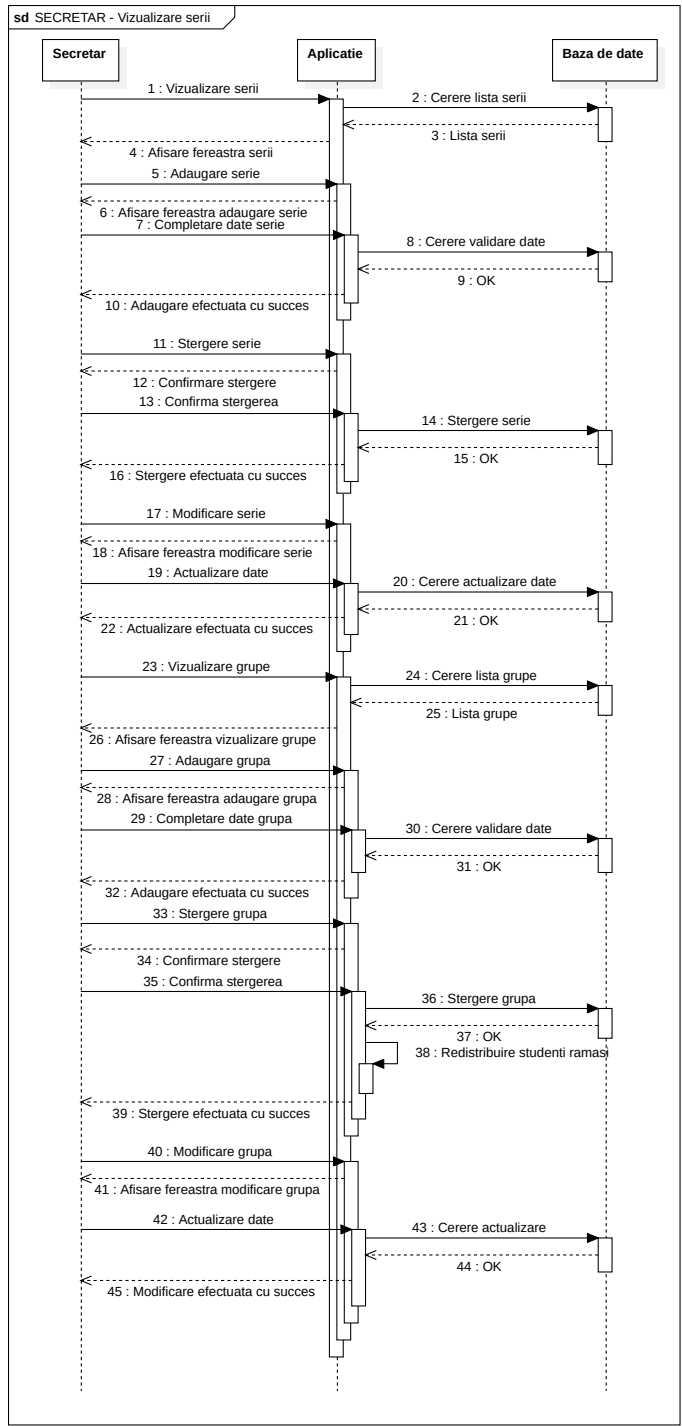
sd SECRETAR - Vizualizare serii

Secretar

Aplicatie

Baza de date

1 : Vizualizare serii

2 : Cerere lista serii

3 : Lista serii

4 : Afisare fereastra serii

5 : Adaugare serie

6 : Afisare fereastra adaugare serie

7 : Completare date serie

8 : Cerere validare date

9 : OK

10 : Adaugare efectuata cu succes

11 : Stergere serie

12 : Confirmare stergere

13 : Confirma stergerea

14 : Stergere serie

15 : OK

16 : Stergere efectuata cu succes

17 : Modificare serie

18 : Afisare fereastra modificare serie

19 : Actualizare date

20 : Cerere actualizare date

21 : OK

22 : Actualizare efectuata cu succes

23 : Vizualizare grupe

24 : Cerere lista grupe

25 : Lista grupe

26 : Afisare fereastra vizualizare grupe

27 : Adaugare grupa

28 : Afisare fereastra adaugare grupa

29 : Completare date grupa

30 : Cerere validare date

31 : OK

32 : Adaugare efectuata cu succes

33 : Stergere grupa

34 : Confirmare stergere

35 : Confirma stergerea

36 : Stergere grupa

37 : OK

38 : Redistribuire studenti ramasi

39 : Stergere efectuata cu succes

40 : Modificare grupa

41 : Afisare fereastra modificare grupa

42 : Actualizare date

43 : Cerere actualizare

44 : OK

45 : Modificare efectuata cu succes